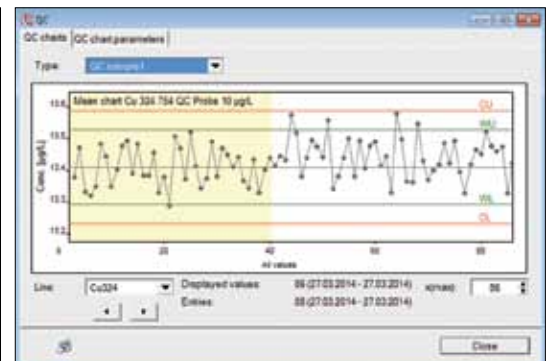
QC

QC charts | QC chart parameters

Type: QC sample1

Mean chart Cu 324.754 QC Probe 10 µg/L

CL
WL
WL
CL

Conc. [µg/L]

10.6
10.5
10.4
10.3
10.2

0
20
40
60
80

All values

Line: Cu324

Displayed values: 86 (27.03.2014 - 27.03.2014)
Entries: 86 (27.03.2014 - 27.03.2014)

x(max): 86

Close